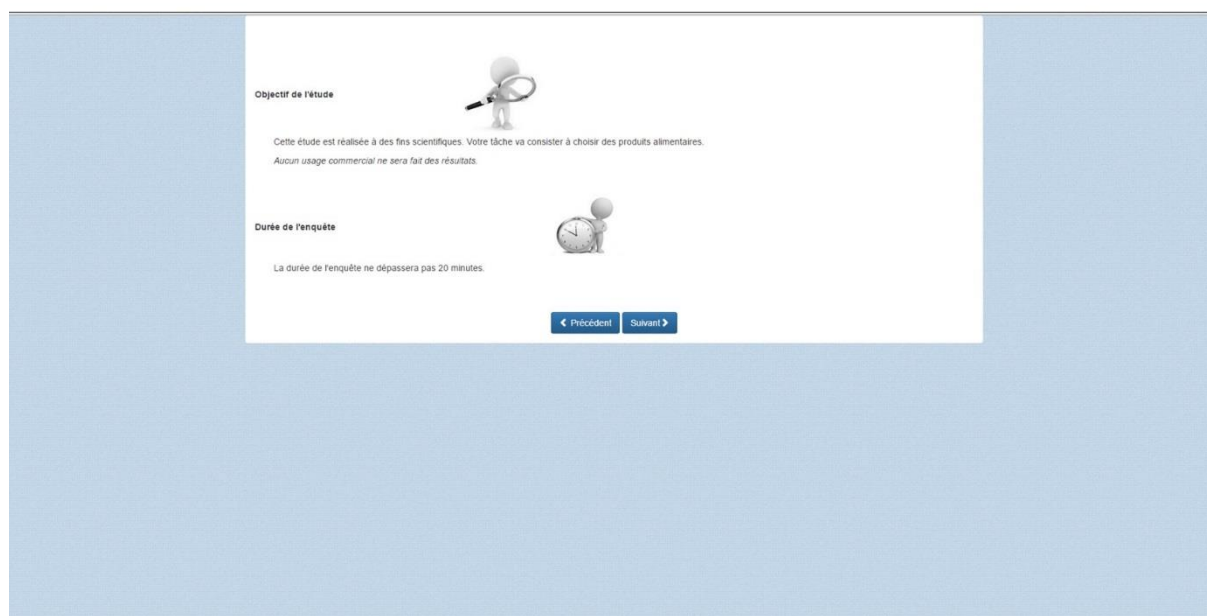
Objectif de l'étude

Cette étude est réalisée à des fins scientifiques. Votre tâche va consister à choisir des produits alimentaires.

*Aucun usage commercial ne sera fait des résultats.*

Durée de l'enquête

La durée de l'enquête ne dépassera pas 20 minutes.

❮ Précédent Suivant ❯